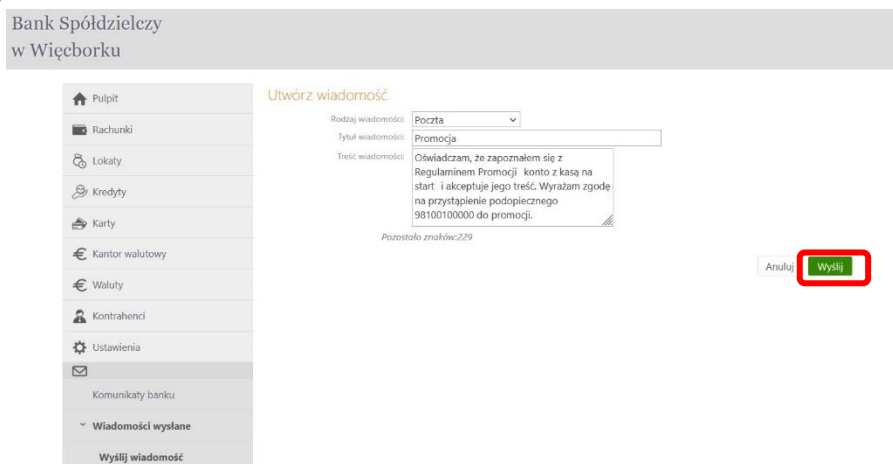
Bank Spółdzielczy
w Więcborku

Pulpit
Rachunki
Lokaty
Kredyty
Karty
Kantor walutowy
Waluty
Kontrahenci
Ustawienia
Komunikaty banku
Wiadomości wysłane
Wyślij wiadomość

Utwórz wiadomość

Rodzaj wiadomości: Poczta
Tytuł wiadomości: Promocja
Treść wiadomości: Oświadczam, że zapoznałem się z Regulaminem Promocji konto z kasą na start i akceptuje jego treść. Wyrażam zgodę na przystąpienie podopiecznego 98100100000 do promocji.

Pozostało znaków:229

Anuluj
Wyślij